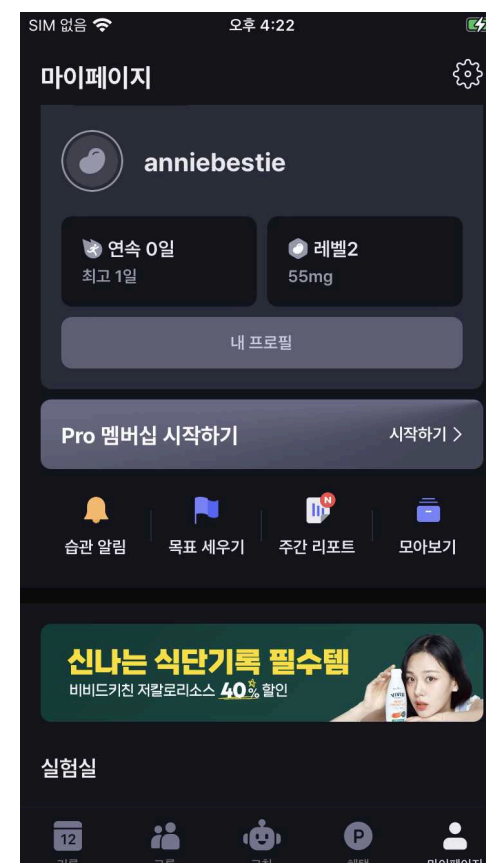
SIM 없음 오후 4:22

마이페이지

anniebestie

연속 0일
최고 1일

레벨2
55mg

내 프로필

Pro 멤버십 시작하기
시작하기 >

N

습관 알림
목표 세우기
주간 리포트
모아보기

신나는 식단기록 필수템
비비드키친 저칼로리소스 40% 할인

VIVID

실험실

12

P

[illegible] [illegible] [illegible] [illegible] 마이페이지